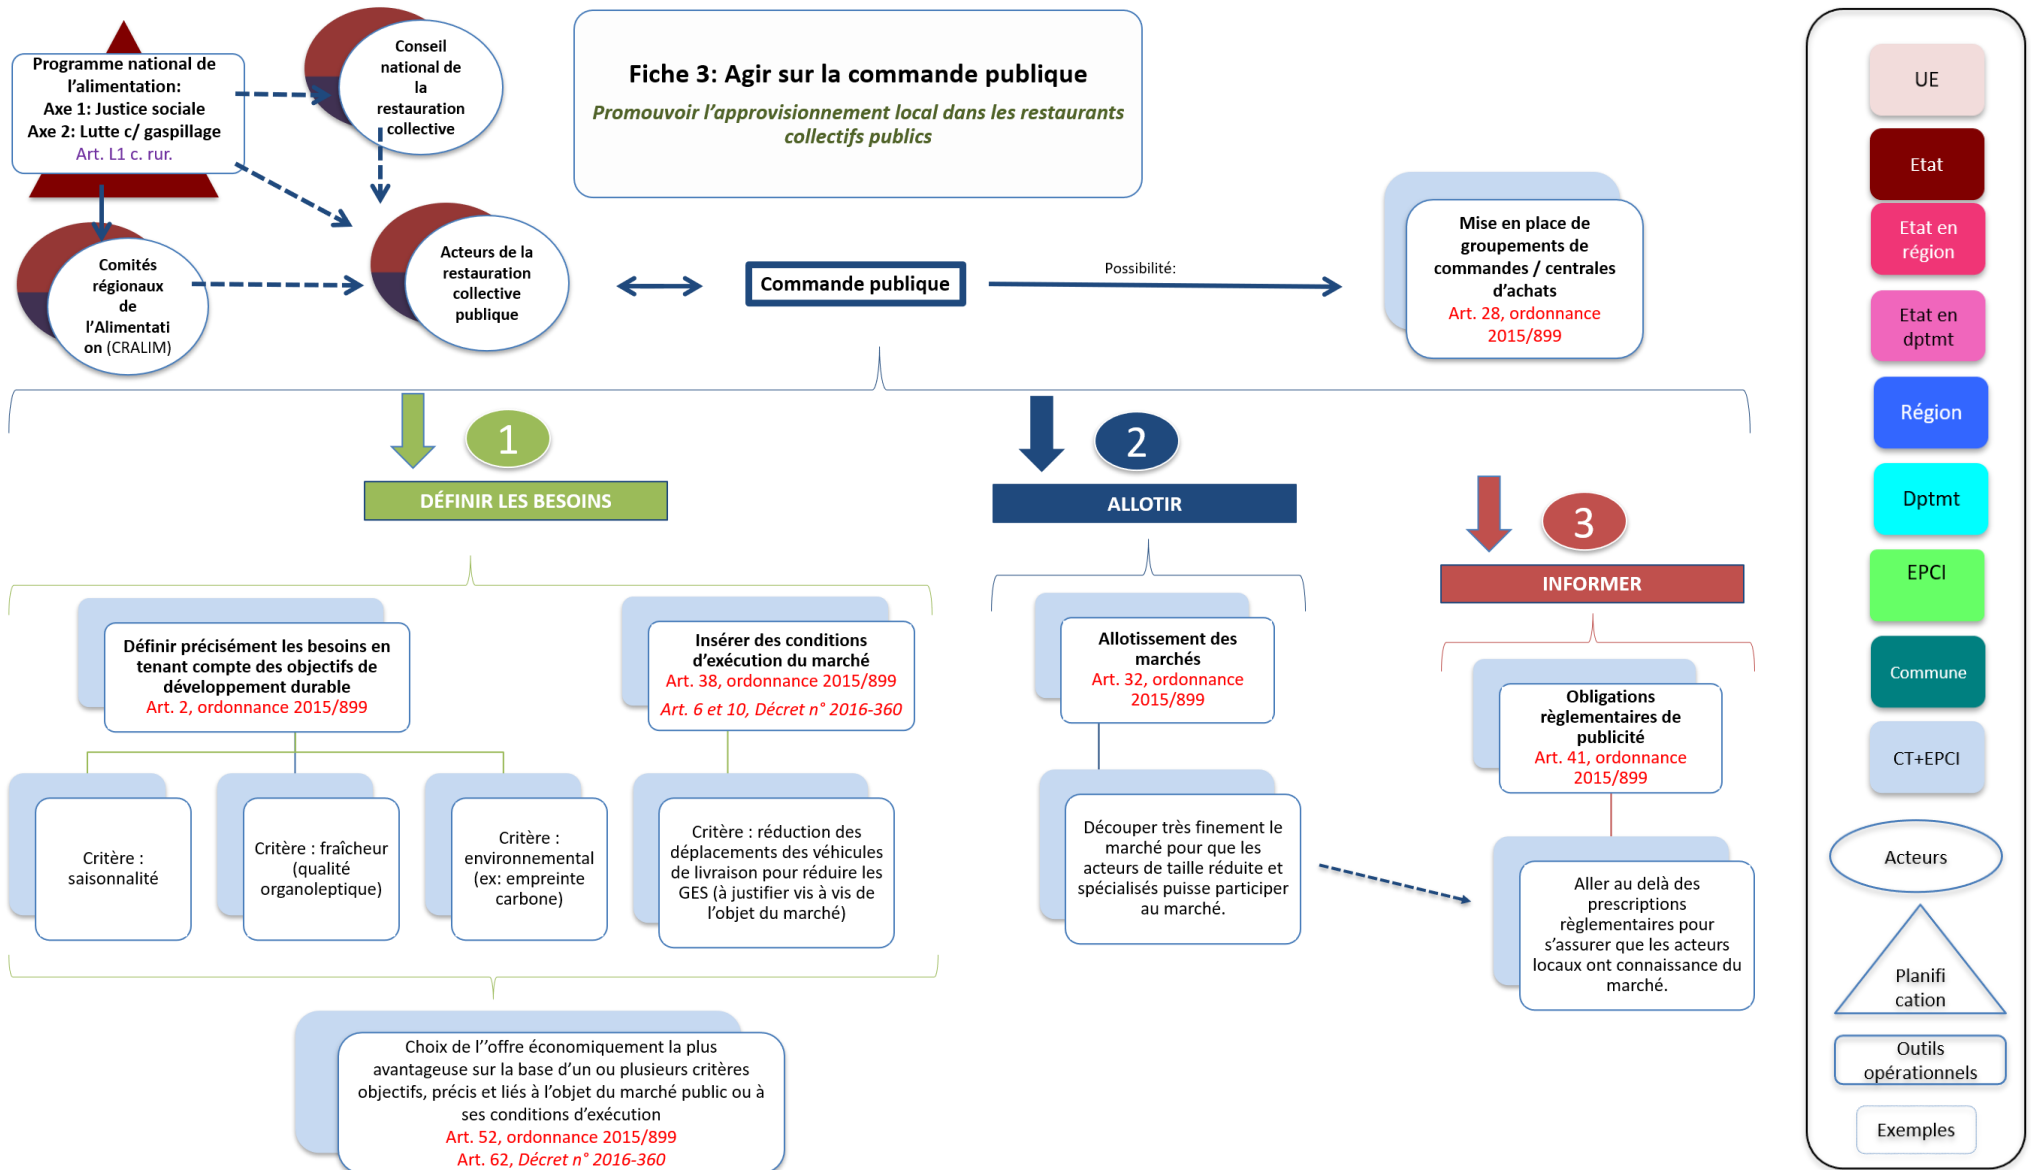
Programme national de l'alimentation:
Axe 1: Justice sociale
Axe 2: Lutte c/ gaspillage
Art. L1 c. rur.

Conseil national de la restauration collective

Fiche 3: Agir sur la commande publique

Promouvoir l'approvisionnement local dans les restaurants collectifs publics

Comités régionaux de l'Alimentation (CRALIM)

Acteurs de la restauration collective publique

Commande publique

Possibilité:

Mise en place de groupements de commandes / centrales d'achats
Art. 28, ordonnance 2015/899

1

DÉFINIR LES BESOINS

2

ALLOTIR

3

INFORMER

Définir précisément les besoins en tenant compte des objectifs de développement durable
Art. 2, ordonnance 2015/899

Insérer des conditions d'exécution du marché
Art. 38, ordonnance 2015/899
Art. 6 et 10, Décret n° 2016-360

Allotissement des marchés
Art. 32, ordonnance 2015/899

Obligations règlementaires de publicité
Art. 41, ordonnance 2015/899

Critère : saisonnalité

Critère : fraîcheur (qualité organoleptique)

Critère : environnemental (ex: empreinte carbone)

Critère : réduction des déplacements des véhicules de livraison pour réduire les GES (à justifier vis à vis de l'objet du marché)

Découper très finement le marché pour que les acteurs de taille réduite et spécialisés puisse participer au marché.

Aller au delà des prescriptions règlementaires pour s'assurer que les acteurs locaux ont connaissance du marché.

Choix de l''offre économiquement la plus avantageuse sur la base d'un ou plusieurs critères objectifs, précis et liés à l'objet du marché public ou à ses conditions d'exécution
Art. 52, ordonnance 2015/899
Art. 62, Décret n° 2016-360

UE
Etat
Etat en région
Etat en dptmt
Région
Dptmt
EPCI
Commune
CT+EPCI
Acteurs
Planification
Outils opérationnels
Exemples